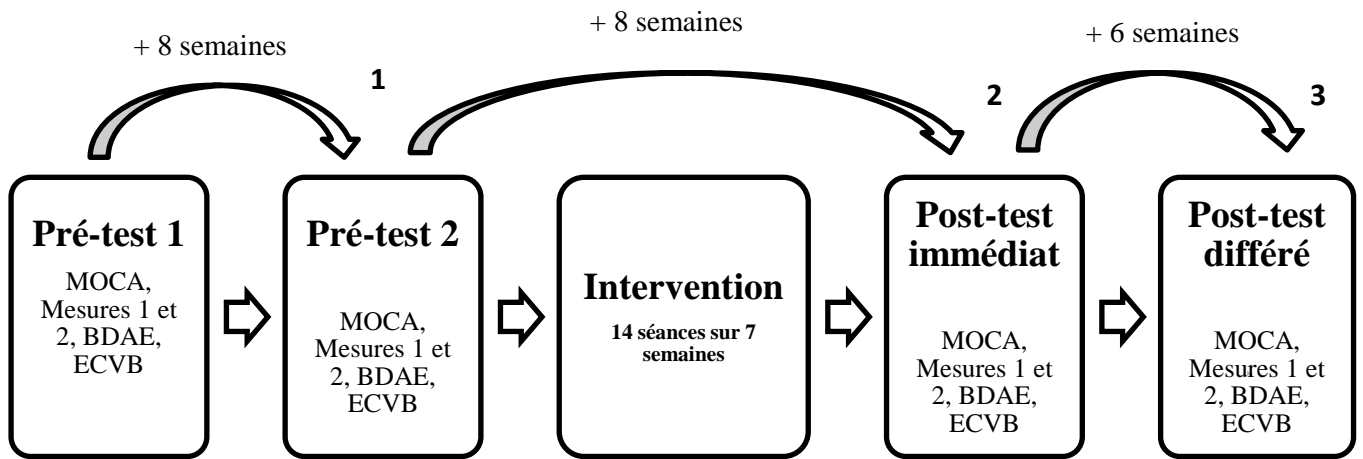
+ 8 semaines

+ 8 semaines

+ 6 semaines

1

2

3

Pré-test 1

MOCA, Mesures 1 et 2, BDAE, ECVB

Pré-test 2

MOCA, Mesures 1 et 2, BDAE, ECVB

Intervention

14 séances sur 7 semaines

Post-test immédiat

MOCA, Mesures 1 et 2, BDAE, ECVB

Post-test différé

MOCA, Mesures 1 et 2, BDAE, ECVB